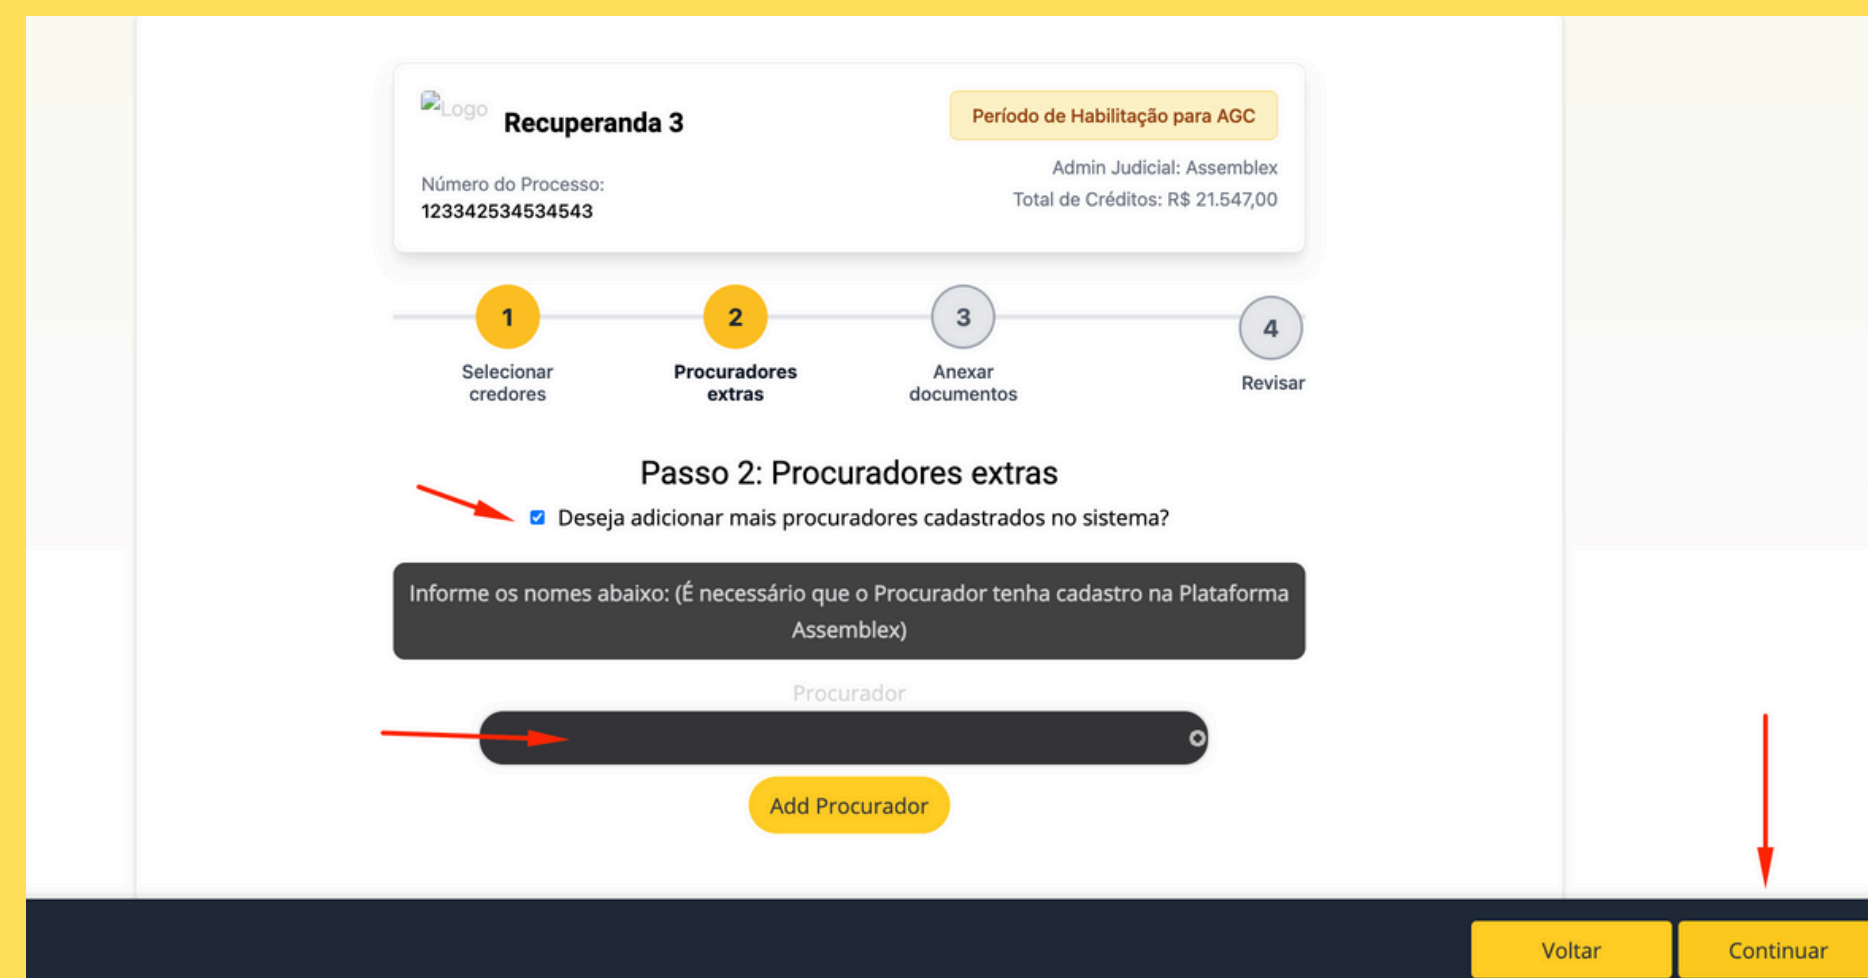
Logo Recuperanda 3

Período de Habilitação para AGC

Número do Processo:
123342534534543

Admin Judicial: Assemblex
Total de Créditos: R$ 21.547,00

1 Selecionar credores
2 Procuradores extras
3 Anexar documentos
4 Revisar

Passo 2: Procuradores extras

Deseja adicionar mais procuradores cadastrados no sistema?

Informe os nomes abaixo: (É necessário que o Procurador tenha cadastro na Plataforma Assemblex)

Procurador

Add Procurador

Voltar
Continuar